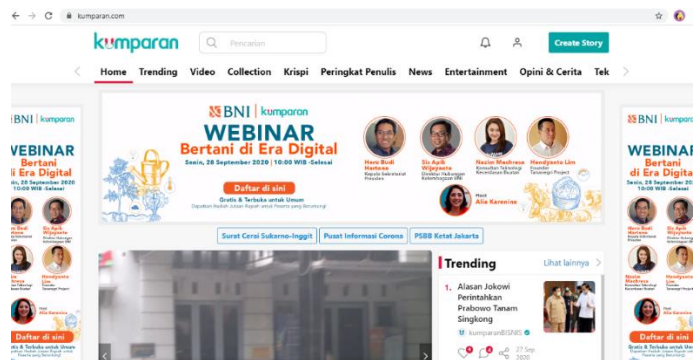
kumparan.com

kumparan

Pencarian

Create Story

Home Trending Video Collection Krispi Peringkat Penulis News Entertainment Opini & Cerita Tek

BNI | kumparan
WEBINAR
Bertani di Era Digital
Senin, 28 September 2020 | 10:00 WIB -Selesai
Daftar di sini
Gratis & Terbuka untuk Umum

Hero Budi Hartono
Sis Apik Wijayanto
Nazim Mashresa
Hendiyanto Lim
Host
Alia Karenina

BNI | kumparan
WEBINAR
Bertani di Era Digital
Senin, 28 September 2020 | 10:00 WIB -Selesai
Daftar di sini

BNI | kumparan
WEBINAR
Bertani di Era Digital
Daftar di sini

Surat Cerai Sukarno-Inggit
Pusat Informasi Corona
PSBB Ketat Jakarta

Trending
Lihat lainnya

1. Alasan Jokowi Perintahkan Prabowo Tanam Singkong
kumparanBISNIS
27 Sep 2020